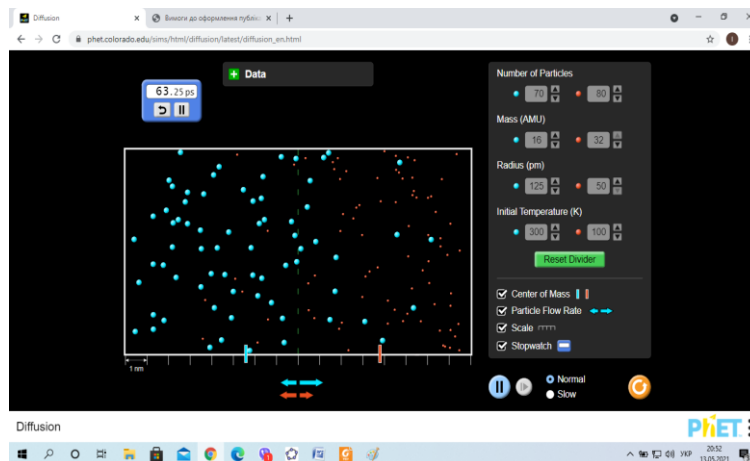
Diffusion
Вимоги до оформлення публі...
phet.colorado.edu/sims/html/diffusion/latest/diffusion_en.html

63.25 ps

Data

Number of Particles
70
80
Mass (AMU)
16
32
Radius (pm)
125
50
Initial Temperature (K)
300
100
Reset Divider

Center of Mass
Particle Flow Rate
Scale
Stopwatch

1 nm

Normal
Slow

Diffusion
PhET

20:52
13.05.2021
УКР